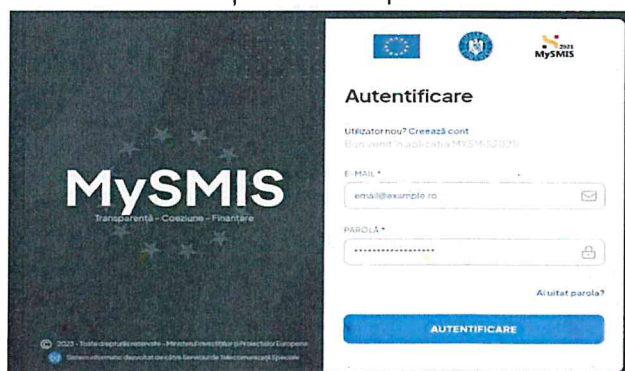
MySMIS

Transparență - Coeziune - Finanțare

© 2023 - Toate drepturile rezervate - Ministerul Investițiilor și Proiectelor Europene

Sistem informatic dezvoltat de către Serviciul de Telecomunicații Speciale

2021 MySMIS

Autentificare

Utilizator nou? Creează cont

Bun venit în aplicația MYSMIS2021!

E-MAIL *

email@example.ro

PAROLĂ *

••••••••••••••••••

Ai uitat parola?

AUTENTIFICARE